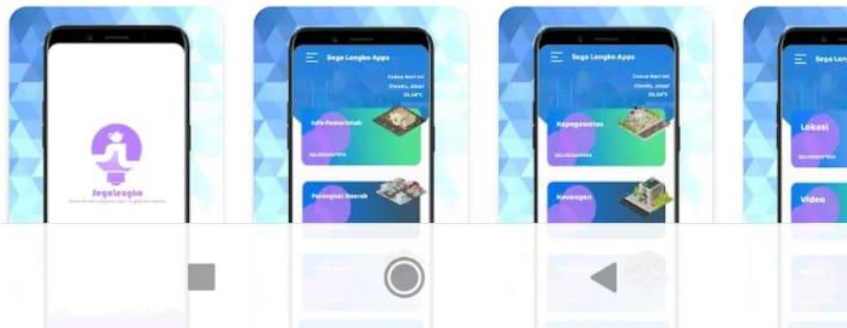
SegoLengko

Sego Lengko Apps

Cuaca Hari Ini
Cirebon, Jabar
26,34°C

Info Pemerintah

SELENGKAPNYA

Perangkat Daerah

Sego Lengko Apps

Cuaca Hari Ini
Cirebon, Jabar
26,34°C

Kepegawaian

SELENGKAPNYA

Keuangan

Sego Lengko

Lokasi

SELENGKAPNYA

Video